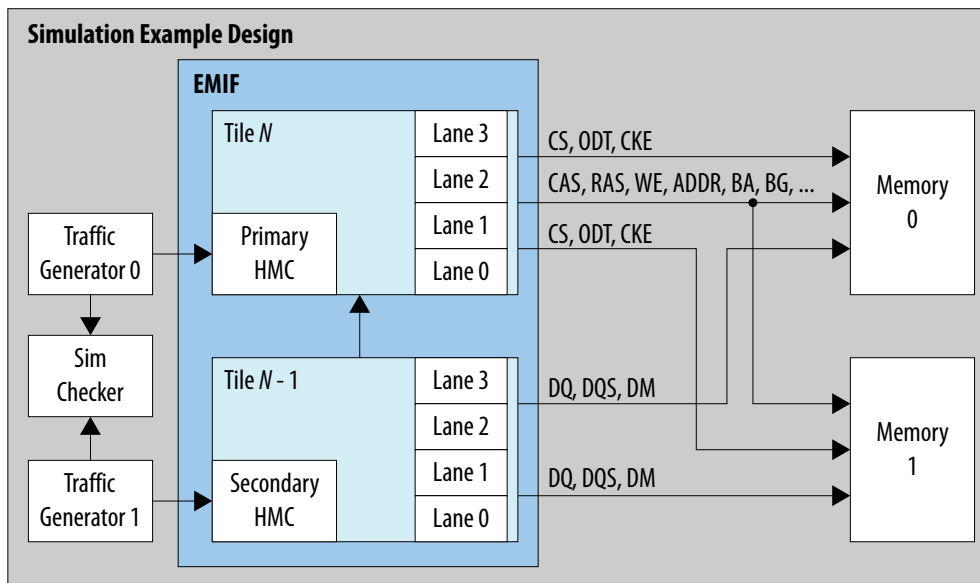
Simulation Example Design

EMIF

Tile *N*

Lane 3

Lane 2

Lane 1

Lane 0

Primary HMC

Tile *N* - 1

Lane 3

Lane 2

Lane 1

Lane 0

Secondary HMC

Traffic Generator 0

Sim Checker

Traffic Generator 1

CS, ODT, CKE

CAS, RAS, WE, ADDR, BA, BG, ...

CS, ODT, CKE

DQ, DQS, DM

DQ, DQS, DM

Memory 0

Memory 1